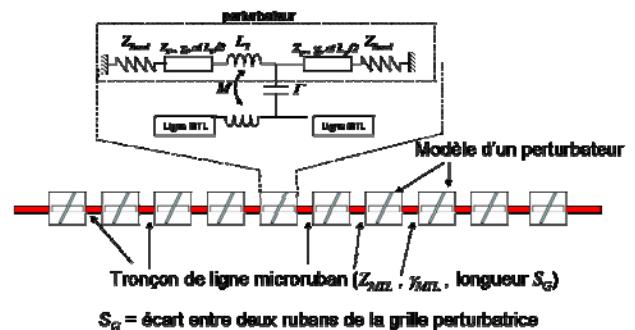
perturbateur

$Z_{load}$ $Z_{ws}, \gamma_{ws}, l_w/2$ $L_T$ $Z_{ws}, \gamma_{ws}, l_w/2$ $Z_{load}$

$M$ $\Gamma$

Ligne MTL Ligne MTL

Modèle d'un perturbateur

Tronçon de ligne microruban ($Z_{MTL}$ , $\gamma_{MTL}$ , longueur $S_G$)

$S_G$ = écart entre deux rubans de la grille perturbatrice